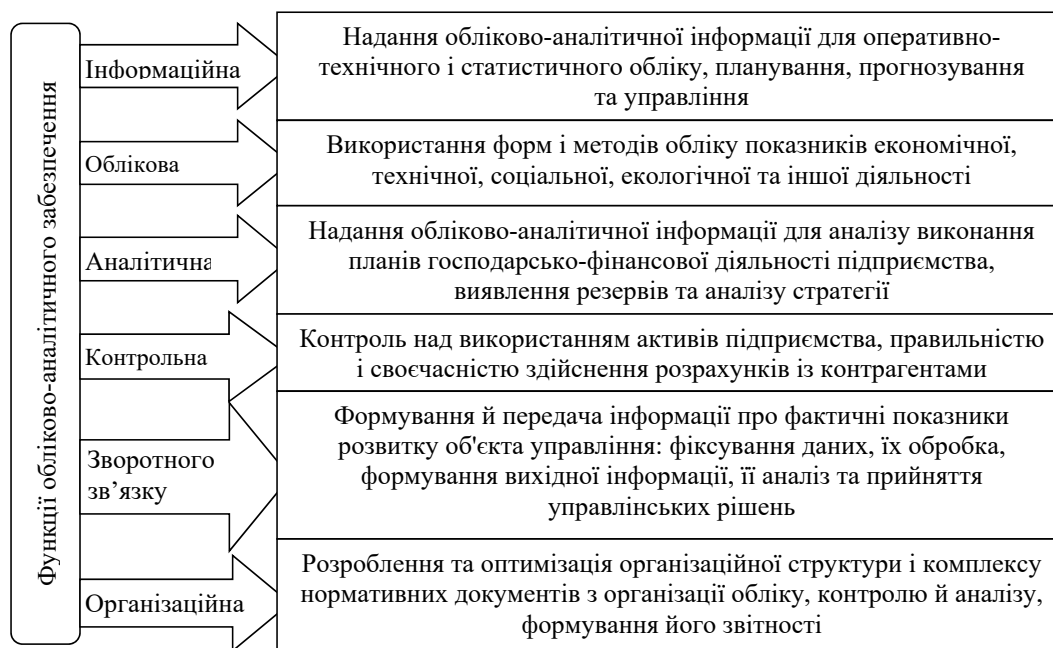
Функції обліково-аналітичного забезпечення

Інформаційна

Надання обліково-аналітичної інформації для оперативно-технічного і статистичного обліку, планування, прогнозування та управління

Облікова

Використання форм і методів обліку показників економічної, технічної, соціальної, екологічної та іншої діяльності

Аналітична

Надання обліково-аналітичної інформації для аналізу виконання планів господарсько-фінансової діяльності підприємства, виявлення резервів та аналізу стратегії

Контрольна

Контроль над використанням активів підприємства, правильністю і своєчасністю здійснення розрахунків із контрагентами

Зворотного зв'язку

Формування й передача інформації про фактичні показники розвитку об'єкта управління: фіксування даних, їх обробка, формування вихідної інформації, її аналіз та прийняття управлінських рішень

Організаційна

Розроблення та оптимізація організаційної структури і комплексу нормативних документів з організації обліку, контролю й аналізу, формування його звітності